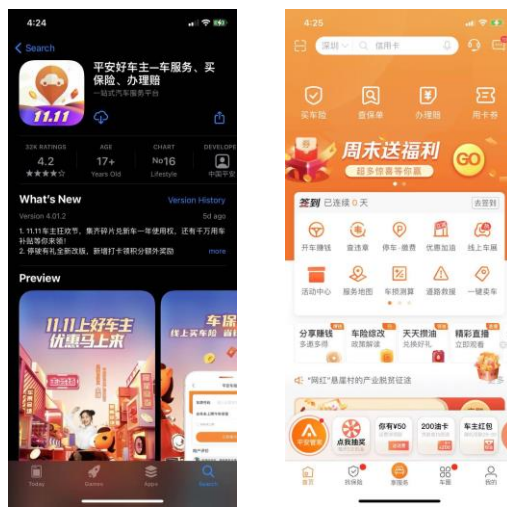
4:24

Search

平安好车主—车服务、买保险、办理赔

一站式汽车服务平台

11.11

32K RATINGS
4.2
★★★★☆

AGE
17+
Years Old

CHART
No16
Lifestyle

DEVELOPE
中国平安

What's New
Version History

Version 4.01.2
5d ago

1. 11.11车主狂欢节，集齐碎片兑新车一年使用权，还有千万用车补贴等你来领！
2. 懂驾有礼全新改版，新增打卡领积分额外奖励
more

Preview

11.11上好车主
优惠马上来

车保
线上买车险

Today
Games
Apps
Search

4:25

深圳
信用卡

买车险
查保单
办理赔
车主券

周末送福利
超多惊喜等你赢
GO

签到 已连续 0 天
去签到

开车赚钱
查违章
停车·缴费
优惠加油
线上车展

活动中心
服务地图
车险测算
道路救援
一键卖车

分享赚钱
多惠多得
车险续改
就能解读
天天摇油
兑换好礼
精彩直播
立即观看

"网红"悬崖村的产业脱贫征途

你有¥50
200油卡
车主红包
点我抽奖

首页
买保险
车服务
车圈
我的